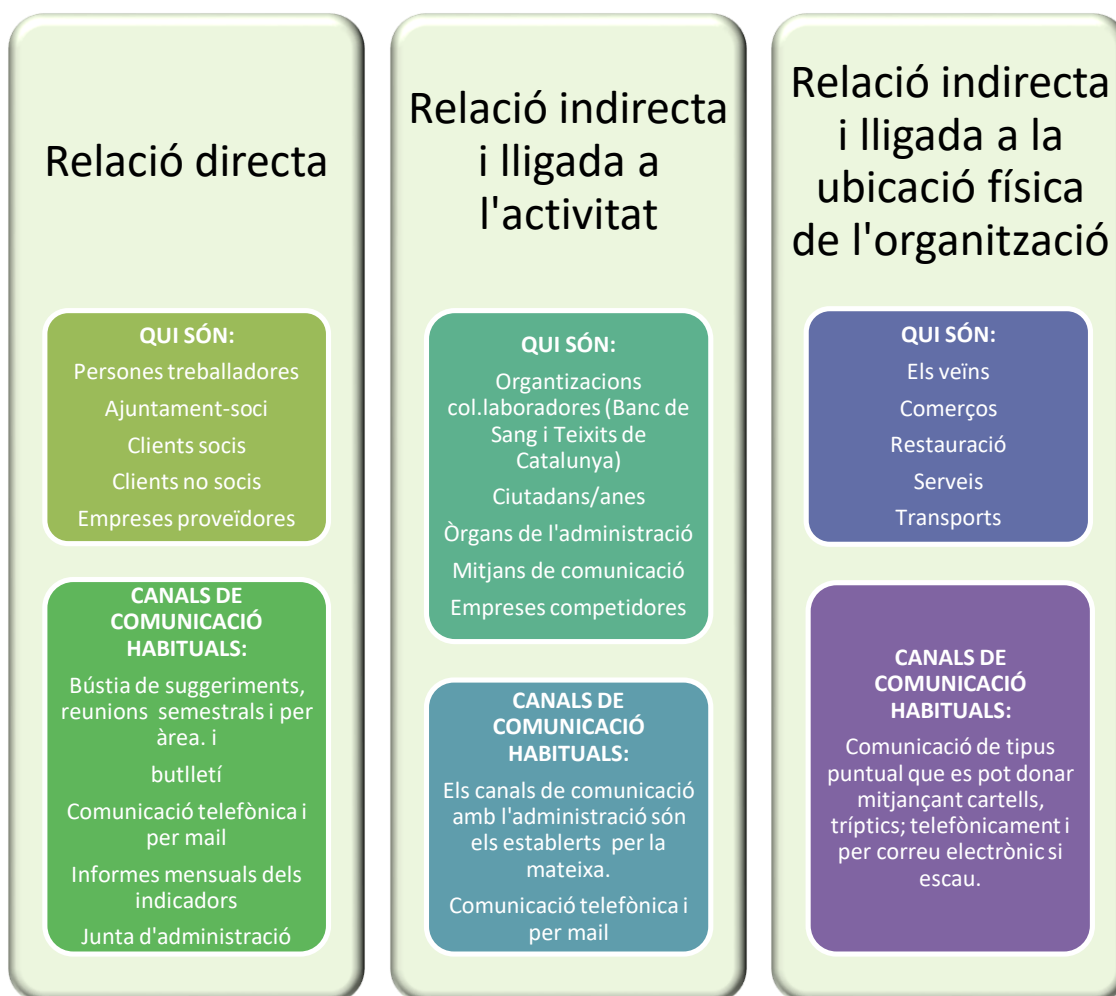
Relació directa

QUI SÓN:

Persones treballadores

Ajuntament-soci

Clients socis

Clients no socis

Empreses proveïdores

CANALS DE COMUNICACIÓ HABITUALS:

Bústia de suggeriments, reunions semestrals i per àrea. i

butlletí

Comunicació telefònica i per mail

Informes mensuals dels indicadors

Junta d'administració

Relació indirecta i lligada a l'activitat

QUI SÓN:

Organtizacions col.laboradores (Banc de Sang i Teixits de Catalunya)

Ciutadans/anes

Òrgans de l'administració

Mitjans de comunicació

Empreses competidores

CANALS DE COMUNICACIÓ HABITUALS:

Els canals de comunicació amb l'administració són els establerts per la mateixa.

Comunicació telefònica i per mail

Relació indirecta i lligada a la ubicació física de l'organització

QUI SÓN:

Els veïns

Comerços

Restauració

Serveis

Transports

CANALS DE COMUNICACIÓ HABITUALS:

Comunicació de tipus puntual que es pot donar mitjançant cartells, tríptics; telefònicament i per correu electrònic si escau.